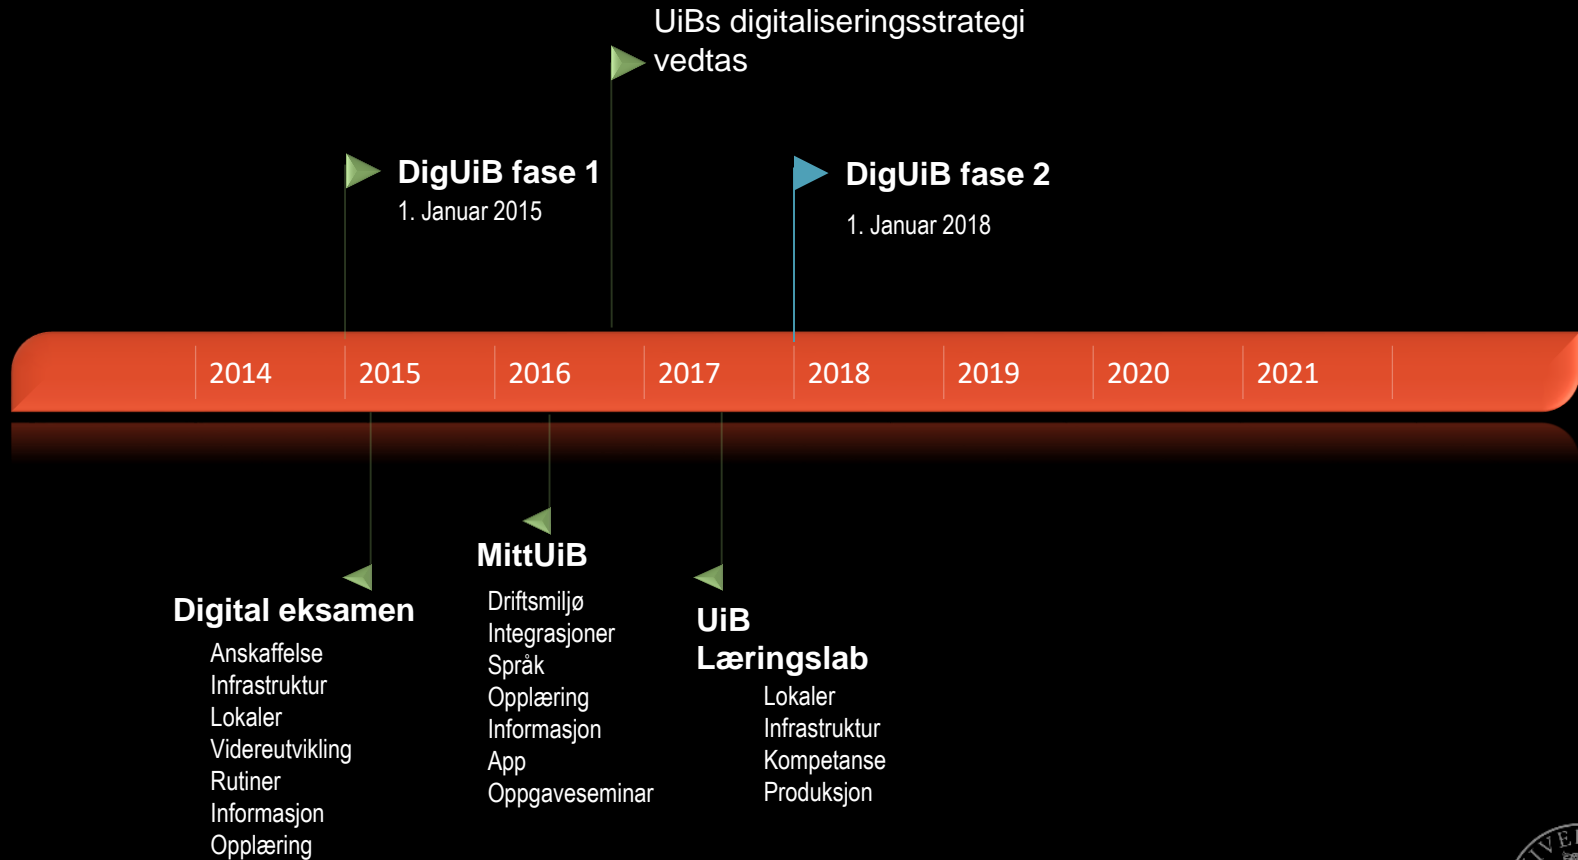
UiBs digitaliseringsstrategi vedtas

DigUiB fase 1
1. Januar 2015

DigUiB fase 2
1. Januar 2018

2014 2015 2016 2017 2018 2019 2020 2021

MittUiB
Driftsmiljø
Integrasjoner
Språk
Opplæring
Informasjon
App
Oppgaveseminar

Digital eksamen
Anskaffelse
Infrastruktur
Lokaler
Videreutvikling
Rutiner
Informasjon
Opplæring

UiB Læringslab
Lokaler
Infrastruktur
Kompetanse
Produksjon